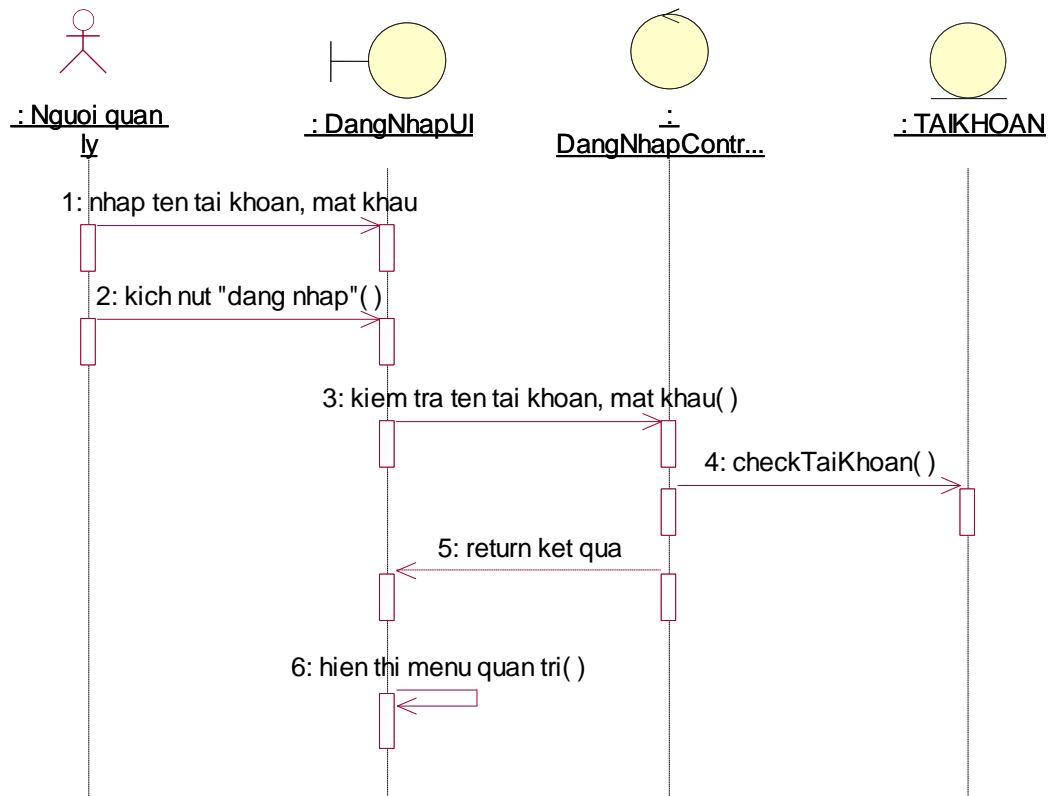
: Nguoi quan ly

: DangNhapUI

: DangNhapContr...

: TAIKHOAN

1: nhap ten tai khoan, mat khau

2: kich nut "dang nhap"( )

3: kiem tra ten tai khoan, mat khau( )

4: checkTaiKhoan( )

5: return ket qua

6: hien thi menu quan tri( )